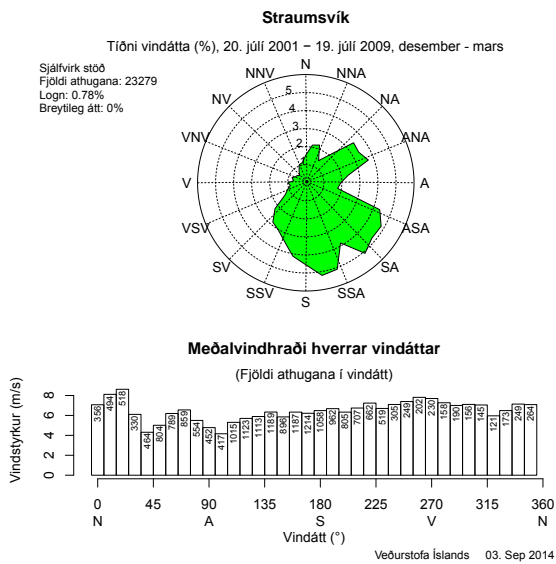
Straumsvík

Tíðni vindátta (%), 20. júlí 2001 − 19. júlí 2009, desember - mars

Sjálfvirk stöð
Fjöldi athugana: 23279
Logn: 0.78%
Breytileg átt: 0%

N
NNA
NA
ANA
A
ASA
SA
SSA
S
SSV
SV
VSV
V
VNV
NV
NNV

5
4
3
2

Meðalvindhraði hverrar vindáttar

(Fjöldi athugana í vindátt)

Vindstyrkur (m/s)

8
6
4
2
0

356 494 518 330 464 804 789 859 564 452 417 1015 1123 1113 1189 896 1187 1214 1058 962 805 707 662 519 305 249 232 230 158 190 156 145 121 173 249 264

0 45 90 135 180 225 270 315 360
N A S V N

Vindátt (°)

Veðurstofa Íslands 03. Sep 2014